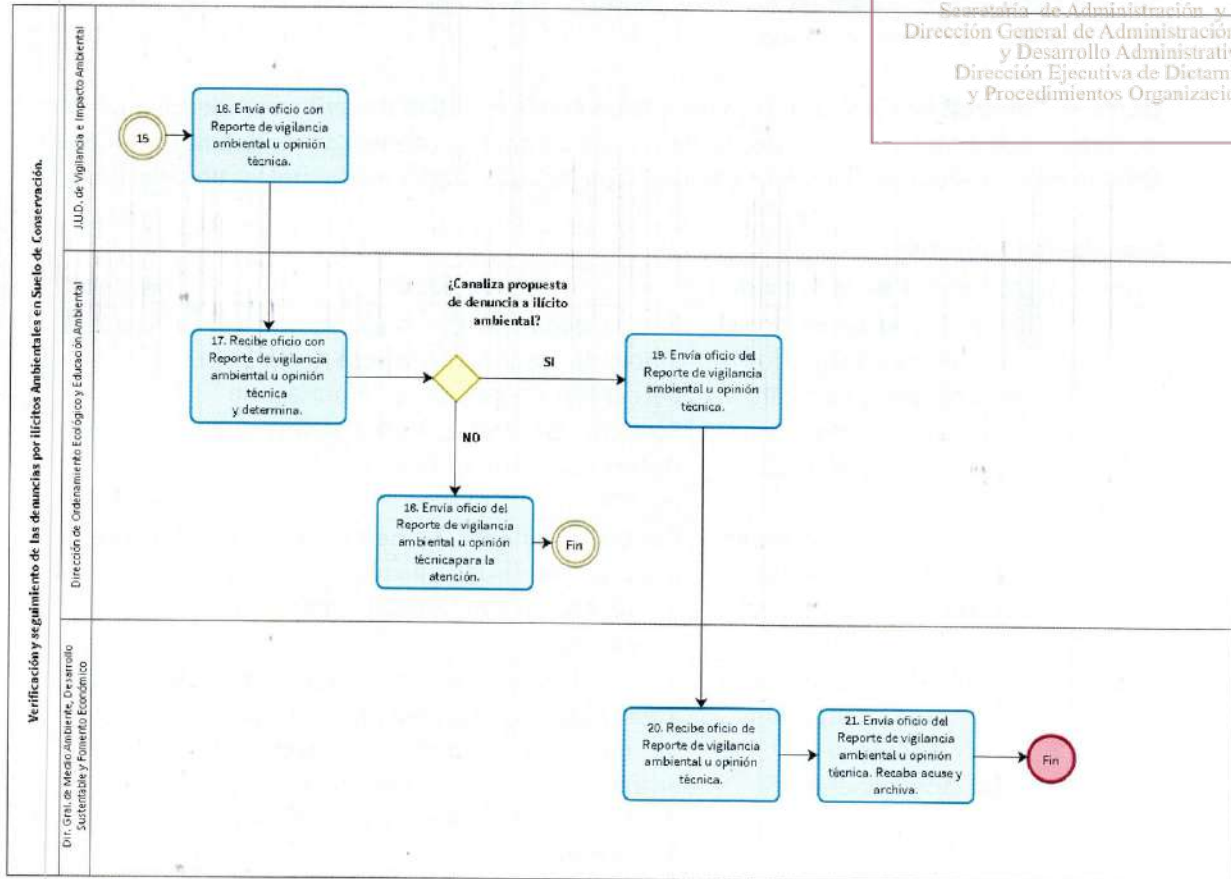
Secretaría de Administración y
Dirección General de Administración
y Desarrollo Administrativ
Dirección Ejecutiva de Dictam
y Procedimientos Organizacio

Verificación y seguimiento de las denuncias por ilícitos Ambientales en Suelo de Conservación.

J.U.D. de Vigilancia e Impacto Ambiental

15

16. Envía oficio con Reporte de vigilancia ambiental u opinión técnica.

Dirección de Ordenamiento Ecológico y Educación Ambiental

17. Recibe oficio con Reporte de vigilancia ambiental u opinión técnica y determina.

¿Canaliza propuesta de denuncia a ilícito ambiental?

SI

NO

19. Envía oficio del Reporte de vigilancia ambiental u opinión técnica.

18. Envía oficio del Reporte de vigilancia ambiental u opinión técnicapara la atención.

Fin

Dir. Gral. de Medio Ambiente, Desarrollo Sustentable y Fomento Económico

20. Recibe oficio de Reporte de vigilancia ambiental u opinión técnica.

21. Envía oficio del Reporte de vigilancia ambiental u opinión técnica. Recaba acuse y archiva.

Fin